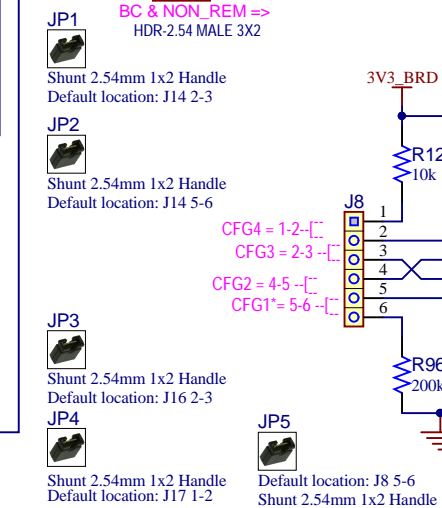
BC & NON_REM =>
HDR-2.54 MALE 3X2

JP1
Shunt 2.54mm 1x2 Handle
Default location: J14 2-3

JP2
Shunt 2.54mm 1x2 Handle
Default location: J14 5-6

3V3_BRD
R12
10k

J8
CFG4 = 1-2--[
CFG3 = 2-3 --[
CFG2 = 4-5 --[
CFG1* = 5-6 --[
1
2
3
4
5
6

R96
200k

JP3
Shunt 2.54mm 1x2 Handle
Default location: J16 2-3

JP4
Shunt 2.54mm 1x2 Handle
Default location: J17 1-2

JP5
Default location: J8 5-6
Shunt 2.54mm 1x2 Handle